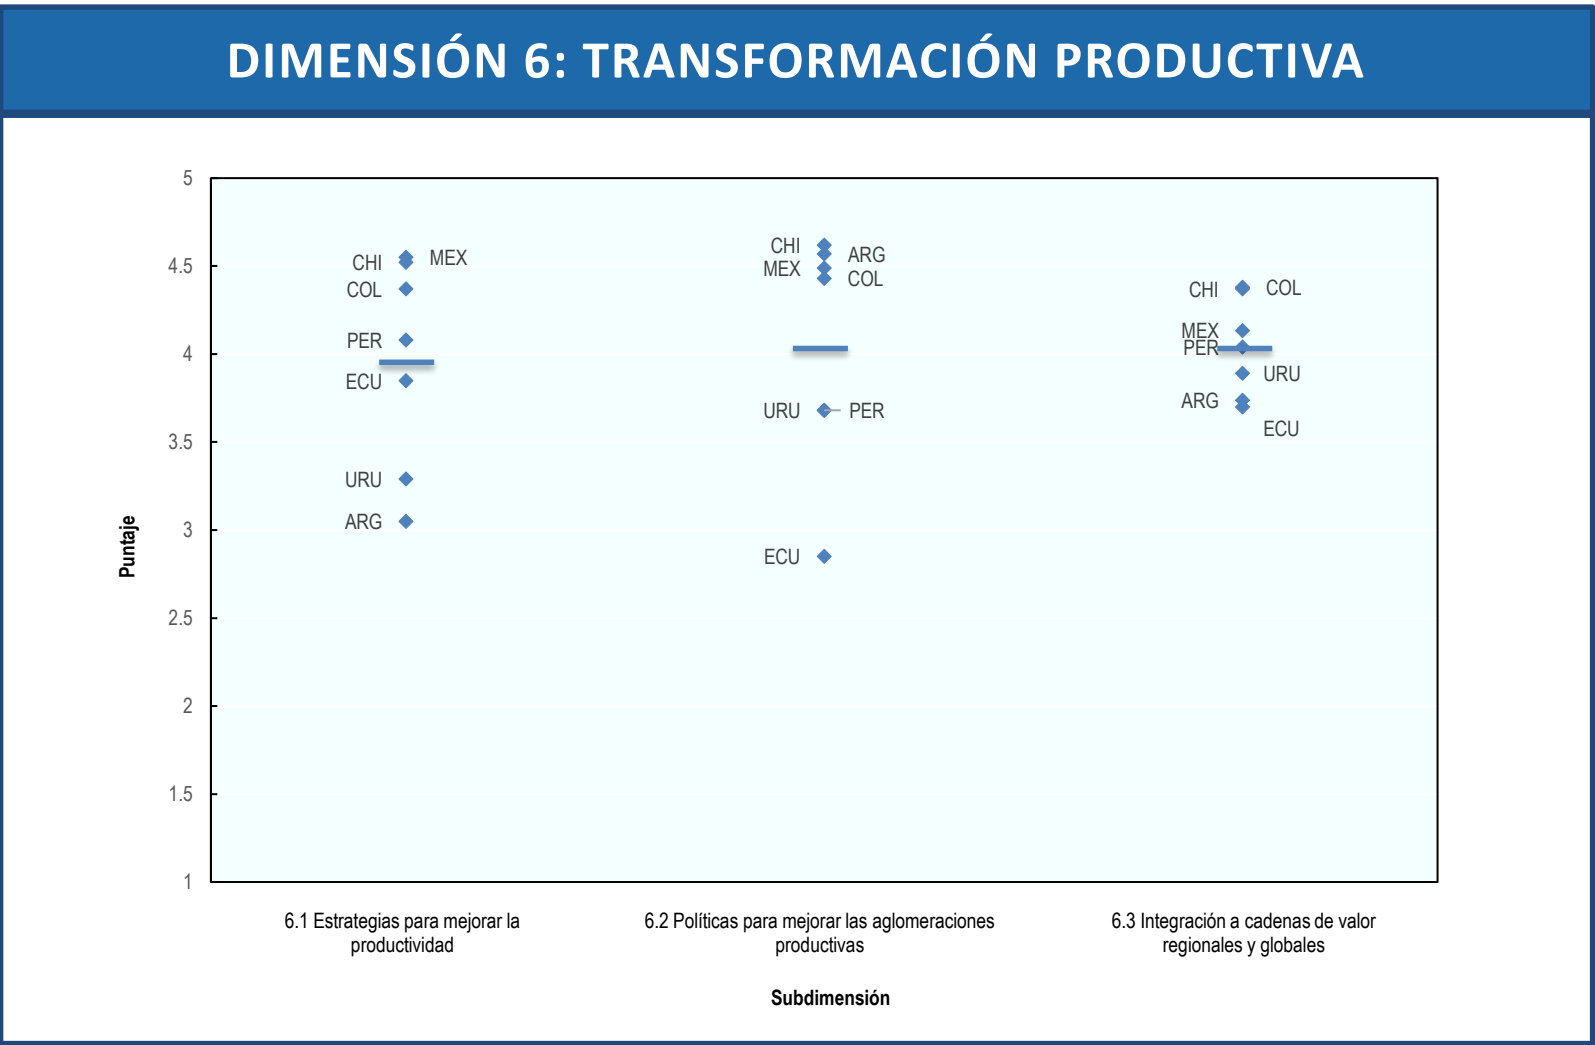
DIMENSIÓN 6: TRANSFORMACIÓN PRODUCTIVA

5
4.5
4
3.5
3
2.5
2
1.5
1

Puntaje

CHI MEX
COL
PER
ECU
URU
ARG

CHI ARG
MEX COL
URU PER
ECU

CHI COL
MEX
PER
URU
ARG
ECU

6.1 Estrategias para mejorar la productividad

6.2 Políticas para mejorar las aglomeraciones productivas

6.3 Integración a cadenas de valor regionales y globales

Subdimensión